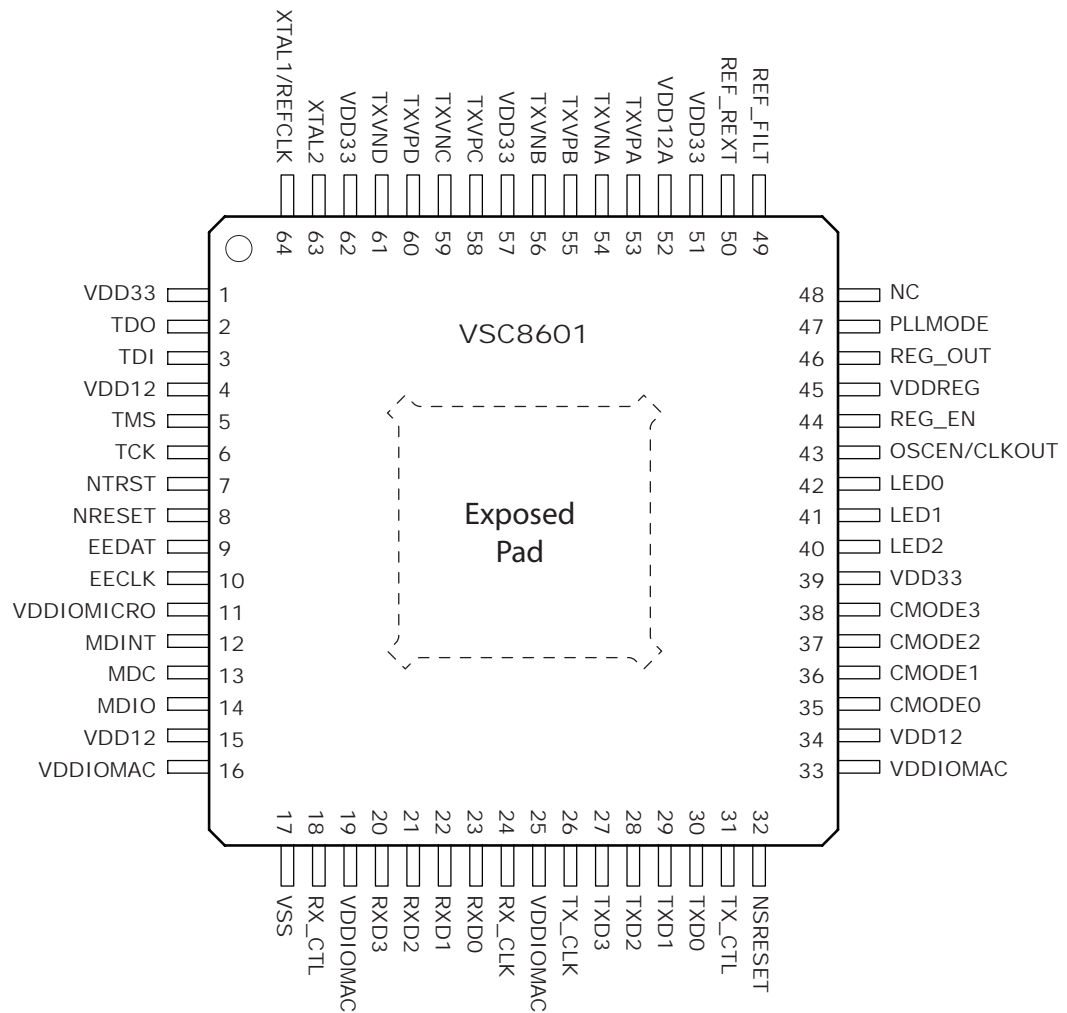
XTAL1/REFCLK 64
XTAL2 63
VDD33 62
TXVND 61
TXVPD 60
TXVNC 59
TXVPC 58
VDD33 57
TXVNB 56
TXVPB 55
TXVNA 54
TXVPA 53
VDD12A 52
VDD33 51
REF_REXT 50
REF_FILT 49

VDD33 1
TDO 2
TDI 3
VDD12 4
TMS 5
TCK 6
NTRST 7
NRESET 8
EEDAT 9
EECLK 10
VDDIOMICRO 11
MDINT 12
MDC 13
MDIO 14
VDD12 15
VDDIOMAC 16

VSC8601

Exposed Pad

48 NC
47 PLLMODE
46 REG_OUT
45 VDDREG
44 REG_EN
43 OSCEN/CLKOUT
42 LED0
41 LED1
40 LED2
39 VDD33
38 CMODE3
37 CMODE2
36 CMODE1
35 CMODE0
34 VDD12
33 VDDIOMAC

17 VSS
18 RX_CTL
19 VDDIOMAC
20 RXD3
21 RXD2
22 RXD1
23 RXD0
24 RX_CLK
25 VDDIOMAC
26 TX_CLK
27 TXD3
28 TXD2
29 TXD1
30 TXD0
31 TX_CTL
32 NSRESET